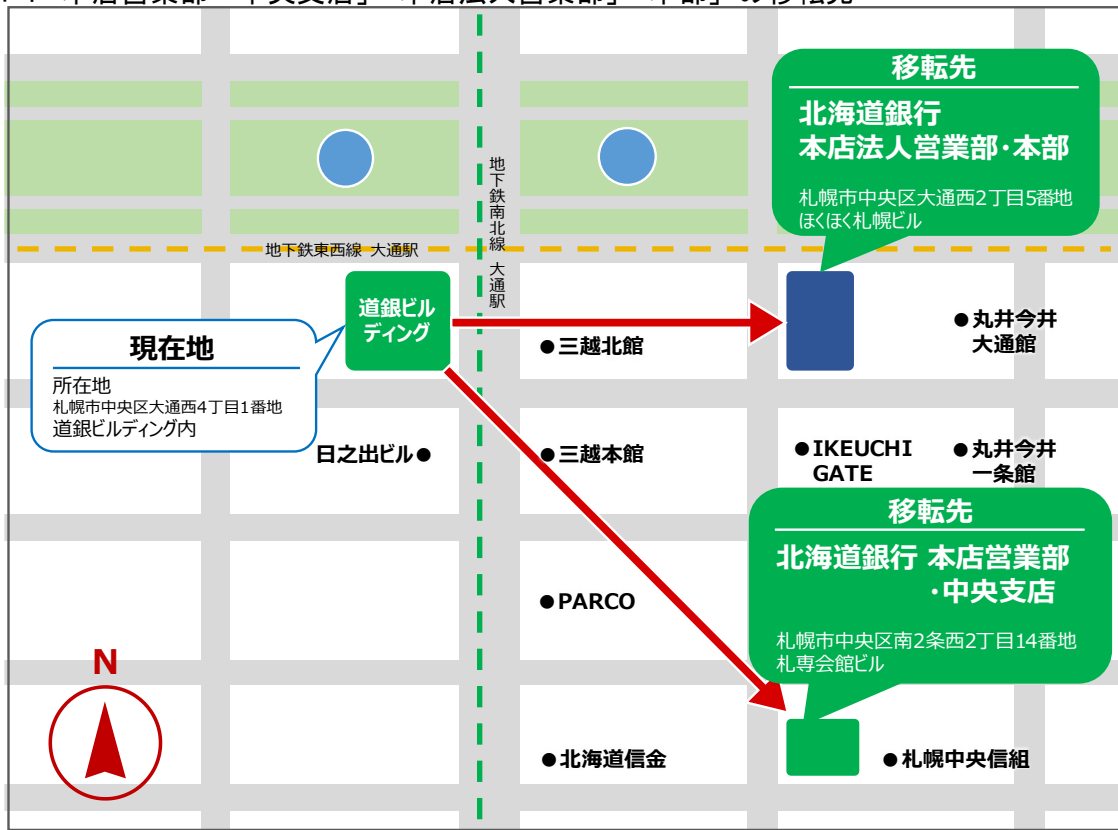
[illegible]

移転先
北海道銀行
本店法人営業部・本部
札幌市中央区大通西2丁目5番地
ほくほく札幌ビル

地下鉄南北線 大通駅

地下鉄東西線 大通駅

道銀ビルディング

現在地
所在地
札幌市中央区大通西4丁目1番地
道銀ビルディング内

●三越北館
●丸井今井大通館
日之出ビル●
●三越本館
●IKEUCHI GATE
●丸井今井一条館

移転先
北海道銀行 本店営業部・中央支店
札幌市中央区南2条西2丁目14番地
札専会館ビル

●PARCO

N

●北海道信金
●札幌中央信組